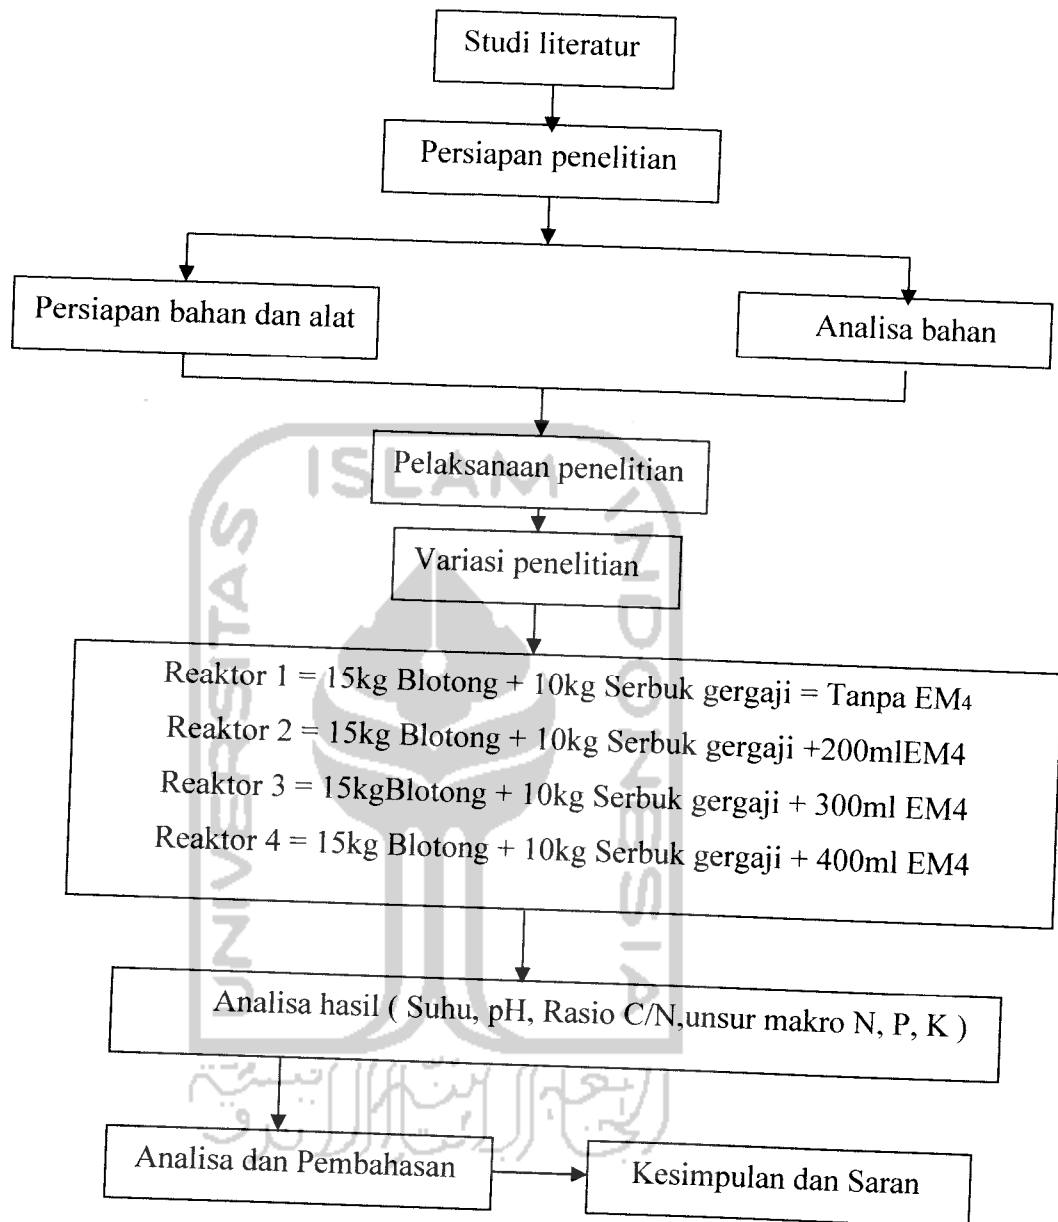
Studi literatur

Persiapan penelitian

Persiapan bahan dan alat

Analisa bahan

Pelaksanaan penelitian

Variasi penelitian

Reaktor 1 = 15kg Blotong + 10kg Serbuk gergaji = Tanpa EM4
Reaktor 2 = 15kg Blotong + 10kg Serbuk gergaji +200mlEM4
Reaktor 3 = 15kgBlotong + 10kg Serbuk gergaji + 300ml EM4
Reaktor 4 = 15kg Blotong + 10kg Serbuk gergaji + 400ml EM4

Analisa hasil ( Suhu, pH, Rasio C/N,unsur makro N, P, K )

Analisa dan Pembahasan

Kesimpulan dan Saran

ISLAM

UNIVERSITAS

INDONESIA